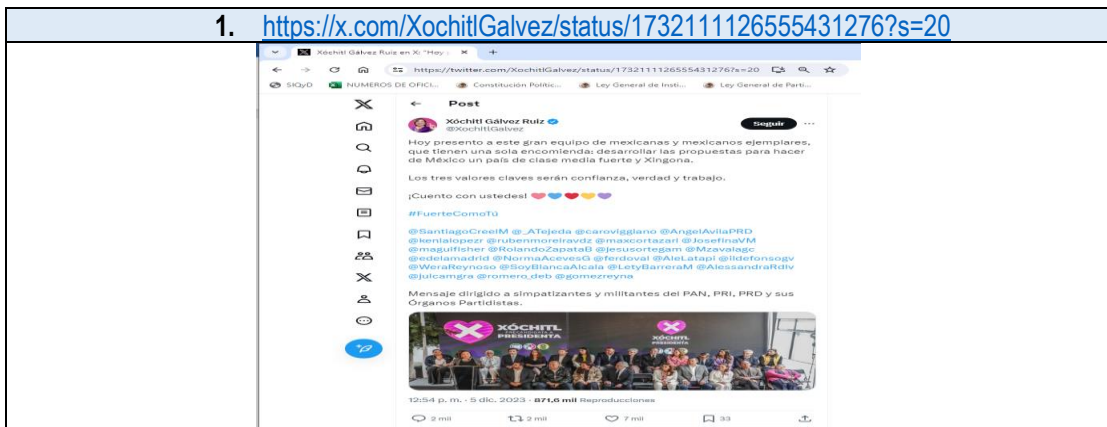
1. https://x.com/XochitlGalvez/status/1732111126555431276?s=20

Xóchitl Gálvez Ruiz en X: "Hoy ×  +

https://twitter.com/XochitlGalvez/status/1732111126555431276?s=20

SIQyD  NUMEROS DE OFICI...  Constitución Politic...  Ley General de Insti...  Ley General de Parti...

Post

Xóchitl Gálvez Ruiz
@XochitlGalvez

Seguir

Hoy presento a este gran equipo de mexicanas y mexicanos ejemplares, que tienen una sola encomienda: desarrollar las propuestas para hacer de México un país de clase media fuerte y Xingona.

Los tres valores claves serán confianza, verdad y trabajo.

¡Cuento con ustedes!

#FuerteComoTú

@SantiagoCreelM @_ATejeda @caroviggiano @AngelAvilaPRD @kenialopezr @rubenmoreiravdz @maxcortazarl @JosefinaVM @maguifisher @RolandoZapataB @jesusortegam @Mzavalagc @edelamadrid @NormaAcevesG @ferdoval @AleLatapi @ildefonsogv @WeraReynoso @SoyBlancaAlcala @LetyBarreraM @AlessandraRdlv @julcamgra @romero_deb @gomezreyna

Mensaje dirigido a simpatizantes y militantes del PAN, PRI, PRD y sus Órganos Partidistas.

XÓCHITL PRESIDENTA

XÓCHITL PRESIDENTA

12:54 p. m. · 5 dic. 2023 · 871,6 mil Reproducciones

2 mil  2 mil  7 mil  33